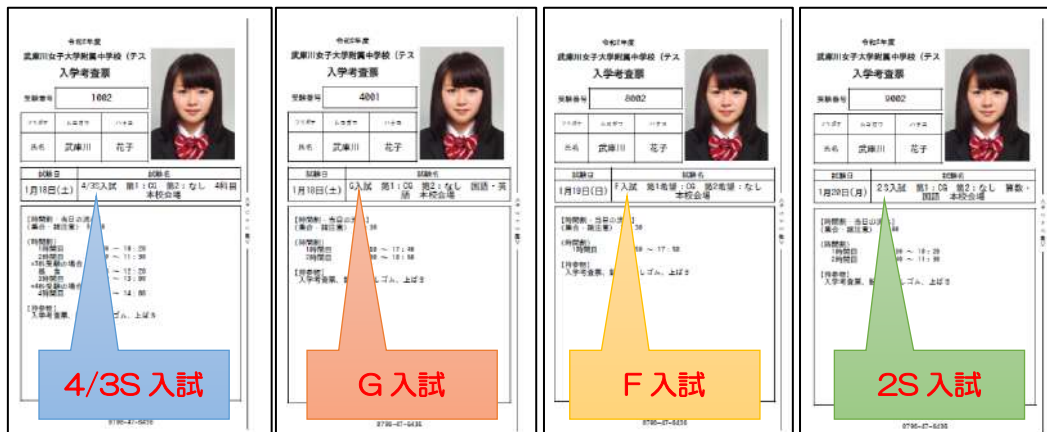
令和8年度
武庫川女子大学附属中学校（テス
入学考査票
受験番号 1002
フリガナ ムコガワ ハナコ
氏名 武庫川 花子
試験日 試験名
1月18日(土) 4/3S入試 第1：CG 第2：なし 4科目 本校会場
[時間割：当日の流れ]
[集合・諸注意]
[時間割]
1時間目
2時間目
[持参物]
入学考査票、
4/3S 入試

令和8年度
武庫川女子大学附属中学校（テス
入学考査票
受験番号 4001
フリガナ ムコガワ ハナコ
氏名 武庫川 花子
試験日 試験名
1月18日(土) G入試 第1：CG 第2：なし 国語・英語 本校会場
[時間割：当日の流れ]
[集合・諸注意]
[時間割]
1時間目
2時間目
[持参物]
入学考査票、 消しゴム、上ばき
G 入試

令和8年度
武庫川女子大学附属中学校（テス
入学考査票
受験番号 8002
フリガナ ムコガワ ハナコ
氏名 武庫川 花子
試験日 試験名
1月19日(日) F入試 第1希望：CG 第2希望：なし 本校会場
[時間割：当日の流れ]
[時間割]
1時間目
[持参物]
入学考査票、
F 入試

令和8年度
武庫川女子大学附属中学校（テス
入学考査票
受験番号 9002
フリガナ ムコガワ ハナコ
氏名 武庫川 花子
試験日 試験名
1月20日(月) 2S入試 第1：CG 第2：なし 算数・国語 本校会場
[時間割：当日の流れ]
[集合・諸注意]
[時間割]
1時間目
2時間目
[持参物]
入学考査票、 消しゴム、上ばき
2S 入試